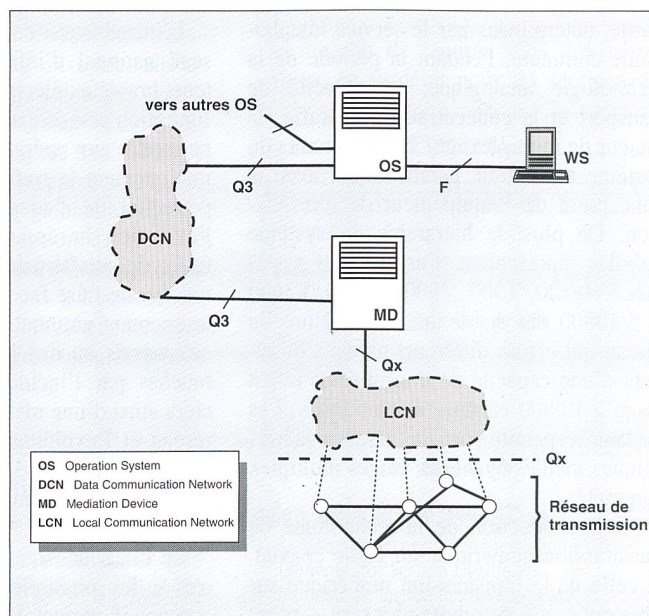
vers autres OS

Q3

OS

F

WS

DCN

MD

Q3

Qx

LCN

Qx

Réseau de transmission

| | |
|---|---|
| OS | Operation System |
| DCN | Data Communication Network |
| MD | Mediation Device |
| LCN | Local Communication Network |